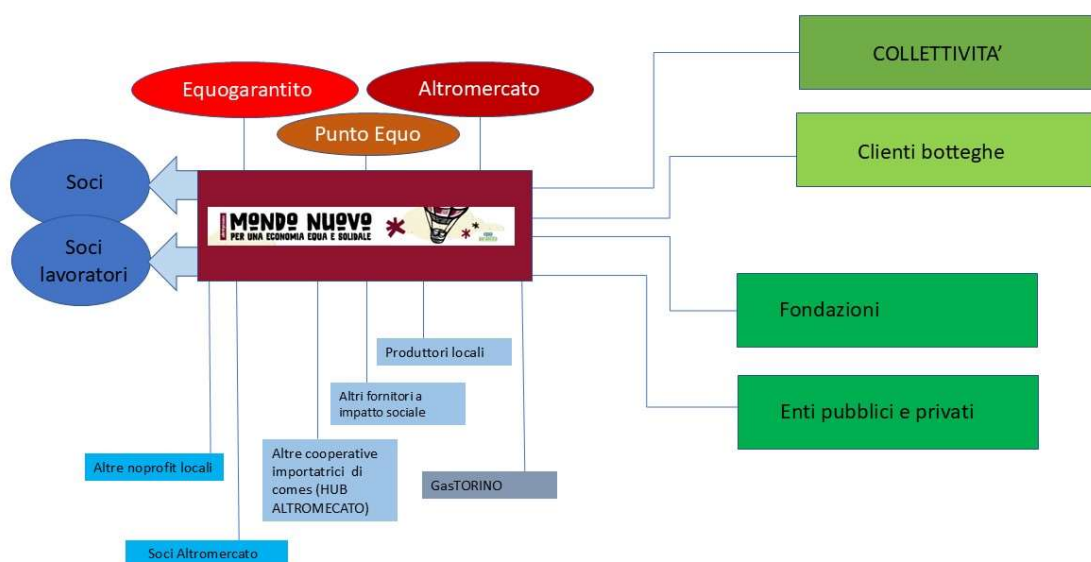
COLLETTIVITA'

Equogarantito

Altromercato

Punto Equo

Clienti botteghe

Soci

Soci lavoratori

MONDO NUOVO
PER UNA ECONOMIA EQUA E SOLIDALE

Fondazioni

Produttori locali

Altri fornitori a impatto sociale

Enti pubblici e privati

Altre cooperative importatrici di comes (HUB ALTROMECATO)

Altre noprofit locali

GasTORINO

Soci Altromercato